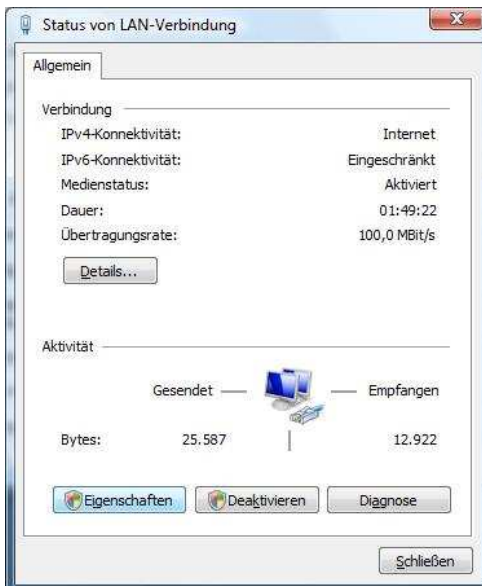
Status von LAN-Verbindung

Allgemein

Verbindung

| | |
|---|---|
| IPv4-Konnektivität: | Internet |
| IPv6-Konnektivität: | Eingeschränkt |
| Medienstatus: | Aktiviert |
| Dauer: | 01:49:22 |
| Übertragungsrate: | 100,0 MBit/s |

Details...

Aktivität

Gesendet — — Empfangen

| | | |
|---|---|---|
| Bytes: | 25.587 | 12.922 |

Eigenschaften Deaktivieren Diagnose

Schließen